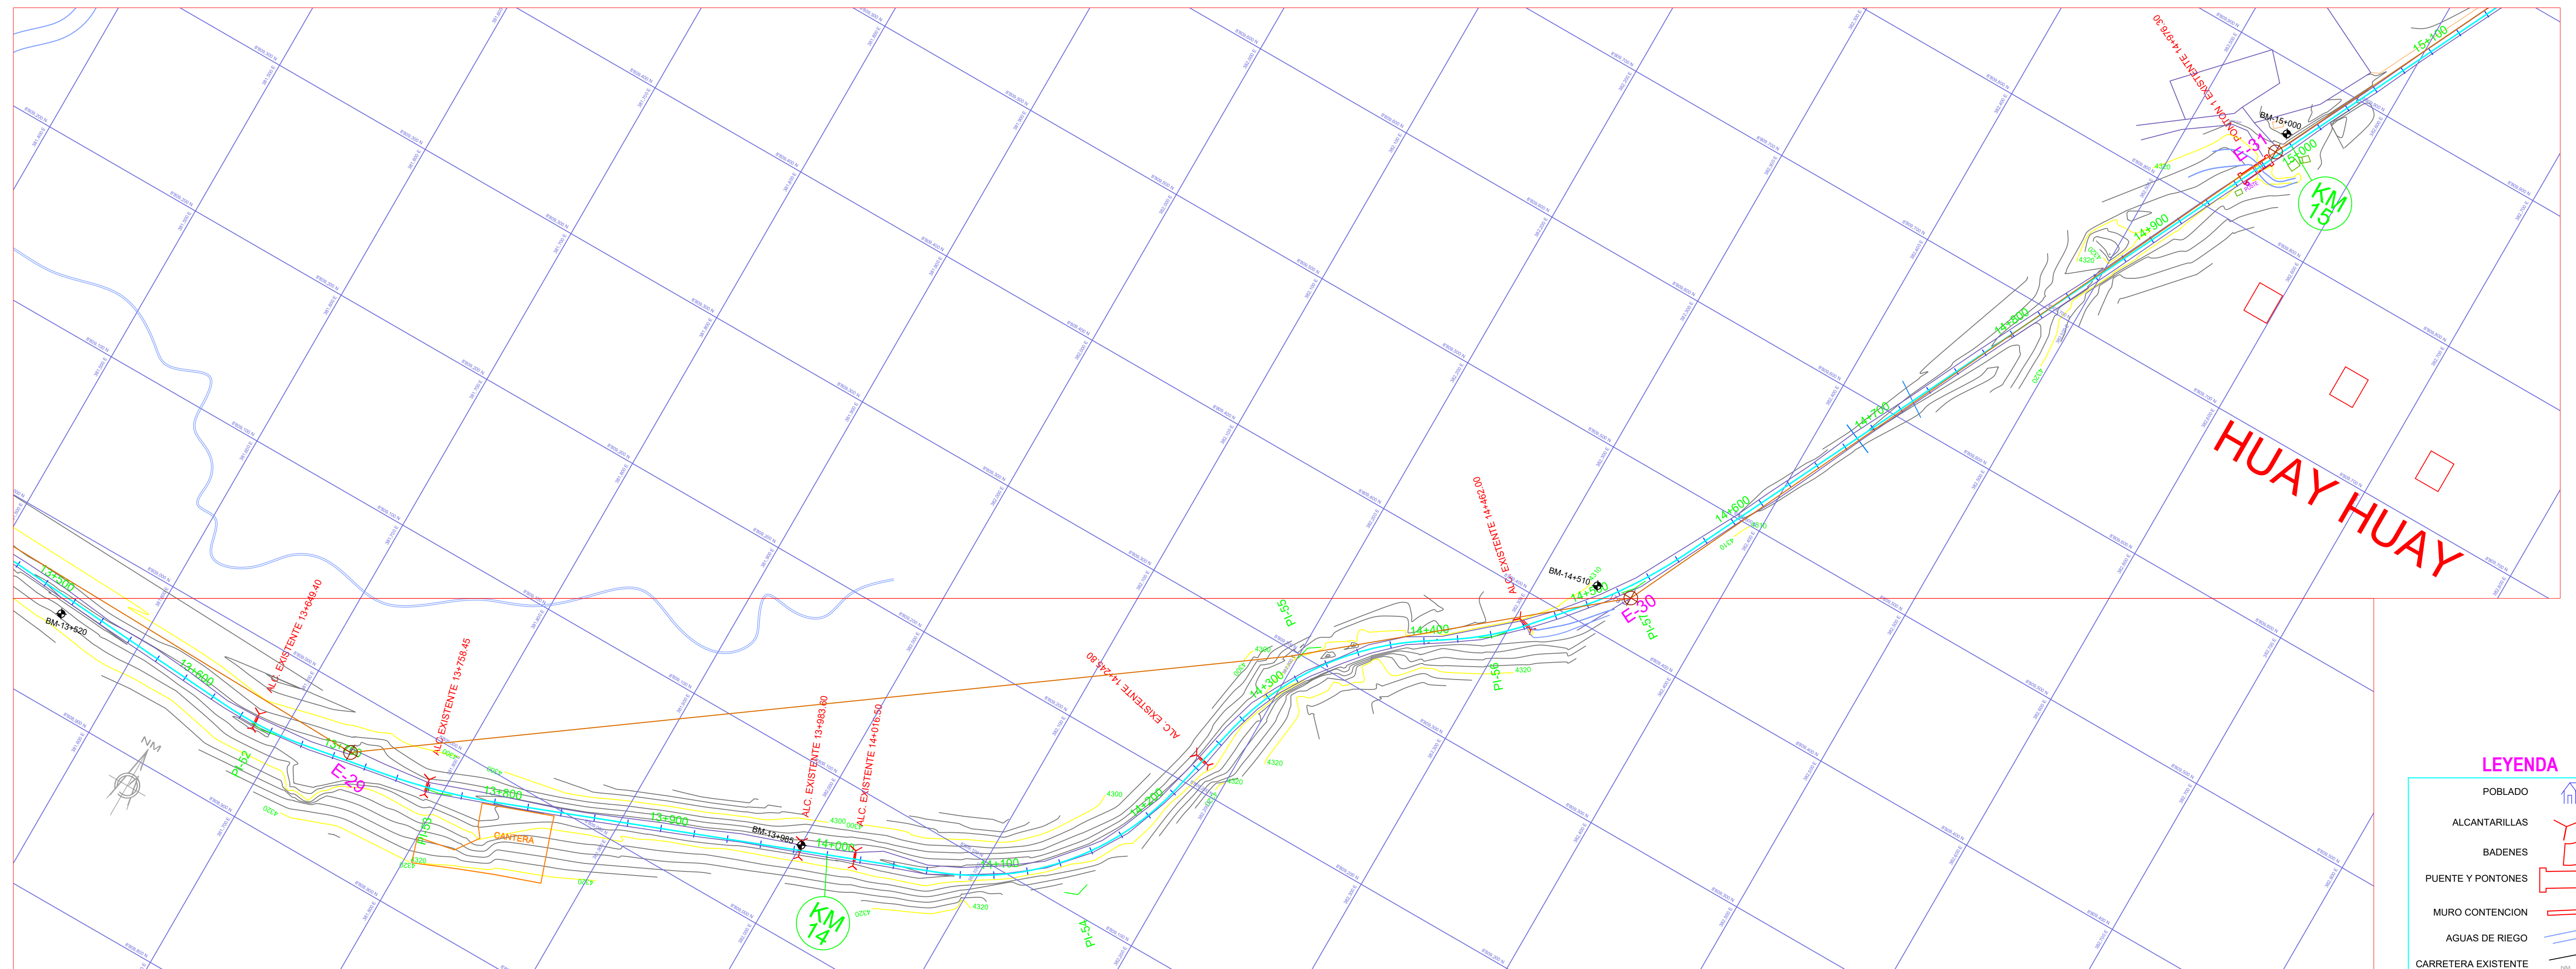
PONTON EXISTENTE 14+976.30

15+100

BM-15+000

E-31

15+000

KM 15

14+900

4320

14+800

4320

14+700

HUAY HUAY

14+600

4310

ALC. EXISTENTE 14+492.00

BM-14+510

14+500

E-30

PI-57

PI-55

14+400

PI-56

4320

ALC. EXISTENTE 14+245.80

14+300

4320

4300

14+200

14+100

4320

PI-5A

KM 14

14+000

BM-13+985

ALC. EXISTENTE 13+983.80

ALC. EXISTENTE 14+016.50

4300

13+900

13+800

CANTERA

PI-53

4320

ALC. EXISTENTE 13+758.45

13+700

E-29

PI-52

NM

ALC. EXISTENTE 13+649.40

13+600

13+500

BM-13+520

LEYENDA

POBLADO

ALCANTARILLAS

BADENES

PUENTE Y PONTONES

MURO CONTENCION

AGUAS DE RIEGO

CARRETERA EXISTENTE